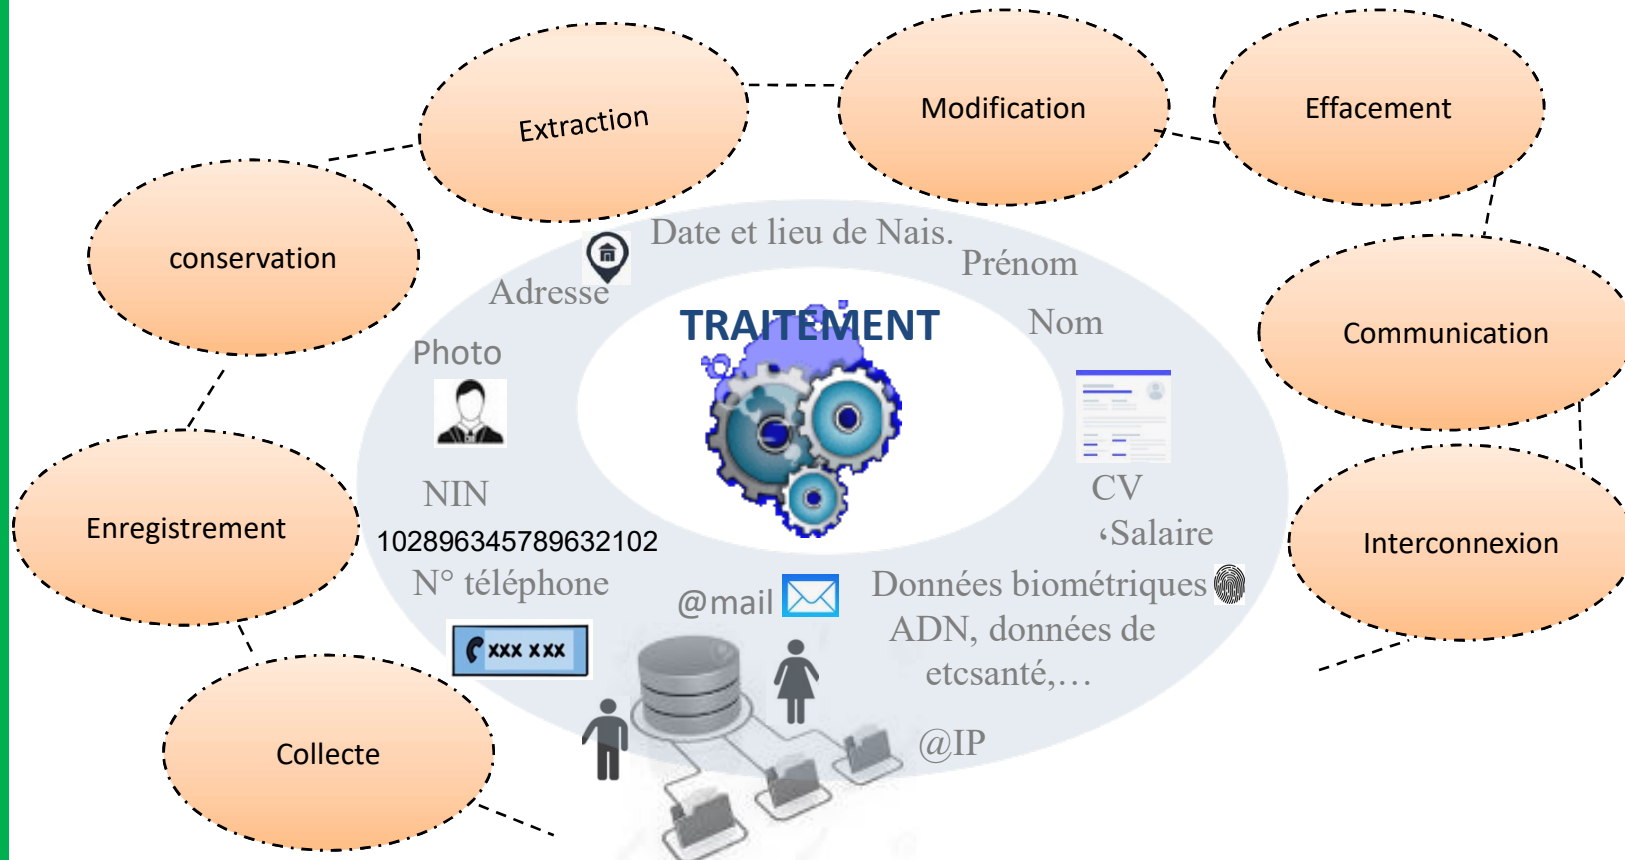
Extraction

Modification

Effacement

conservation

Communication

Enregistrement

Interconnexion

Collecte

Date et lieu de Nais.

Prénom

Adresse

Nom

TRAITEMENT

Photo

NIN

102896345789632102

N° téléphone

xxx xxx

@mail

CV

‘Salaire

Données biométriques ADN, données de etcsanté,…

@IP